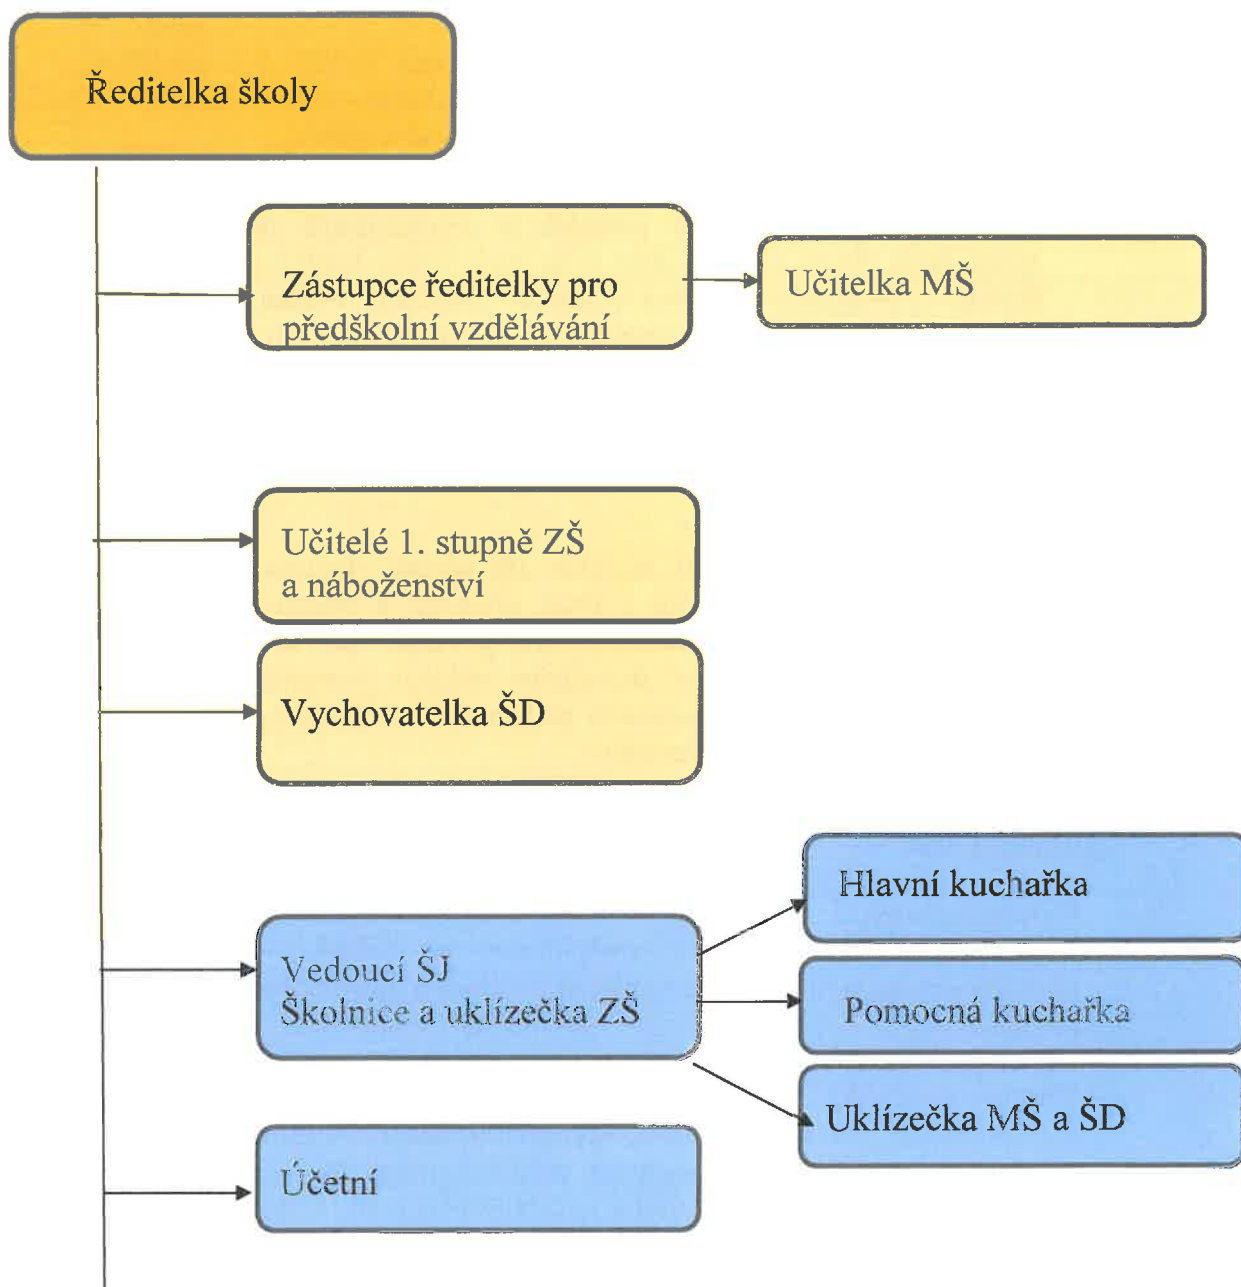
Ředitelka školy

Zástupce ředitelky pro předškolní vzdělávání

Učitelka MŠ

Učitelé 1. stupně ZŠ a náboženství

Vychovatelka ŠD

Vedoucí ŠJ
Školnice a uklízečka ZŠ

Hlavní kuchařka

Pomocná kuchařka

Uklízečka MŠ a ŠD

Účetní